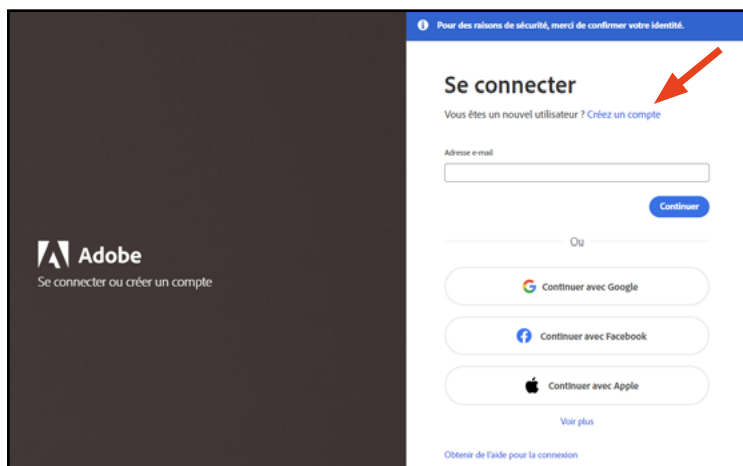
Adobe
Se connecter ou créer un compte

Pour des raisons de sécurité, merci de confirmer votre identité.

Se connecter

Vous êtes un nouvel utilisateur ? Créez un compte

Adresse e-mail

Continuer

Ou

Continuer avec Google

Continuer avec Facebook

Continuer avec Apple

Voir plus

Obtenir de l'aide pour la connexion